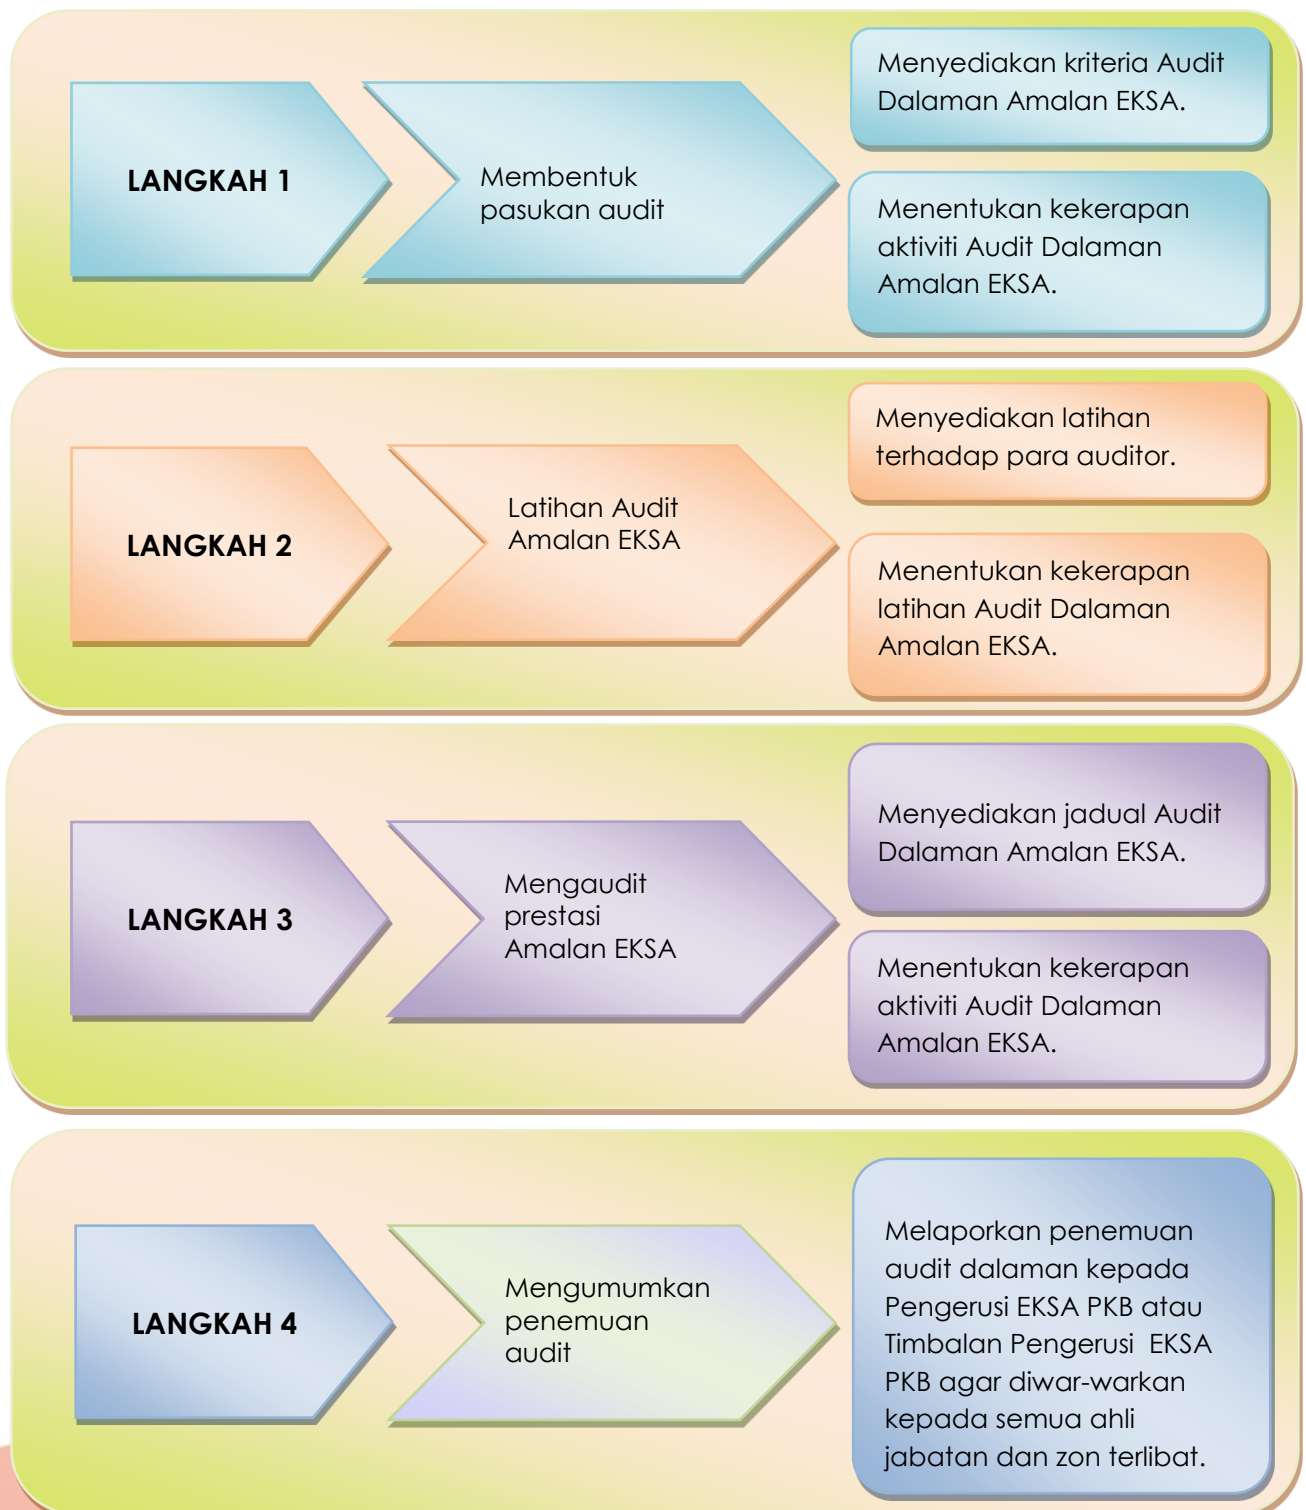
LANGKAH 1

Membentuk pasukan audit

Menyediakan kriteria Audit Dalaman Amalan EKSA.

Menentukan kekerapan aktiviti Audit Dalaman Amalan EKSA.

LANGKAH 2

Latihan Audit Amalan EKSA

Menyediakan latihan terhadap para auditor.

Menentukan kekerapan latihan Audit Dalaman Amalan EKSA.

LANGKAH 3

Mengaudit prestasi Amalan EKSA

Menyediakan jadual Audit Dalaman Amalan EKSA.

Menentukan kekerapan aktiviti Audit Dalaman Amalan EKSA.

LANGKAH 4

Mengumumkan penemuan audit

Melaporkan penemuan audit dalaman kepada Pengerusi EKSA PKB atau Timbalan Pengerusi EKSA PKB agar diwar-warkan kepada semua ahli jabatan dan zon terlibat.